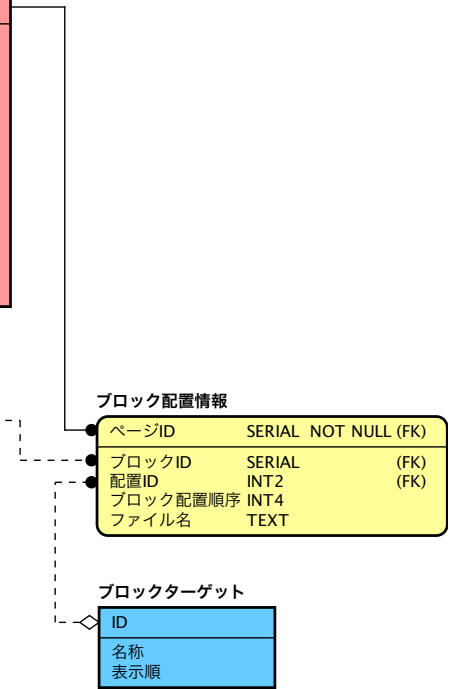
ブロック配置情報

| | | |
|---|---|---|
| ページID | SERIAL NOT NULL | (FK) |
| ブロックID | SERIAL | (FK) |
| 配置ID | INT2 | (FK) |
| ブロック配置順序 | INT4 | |
| ファイル名 | TEXT | |

ブロックターゲット

ID

名称
表示順